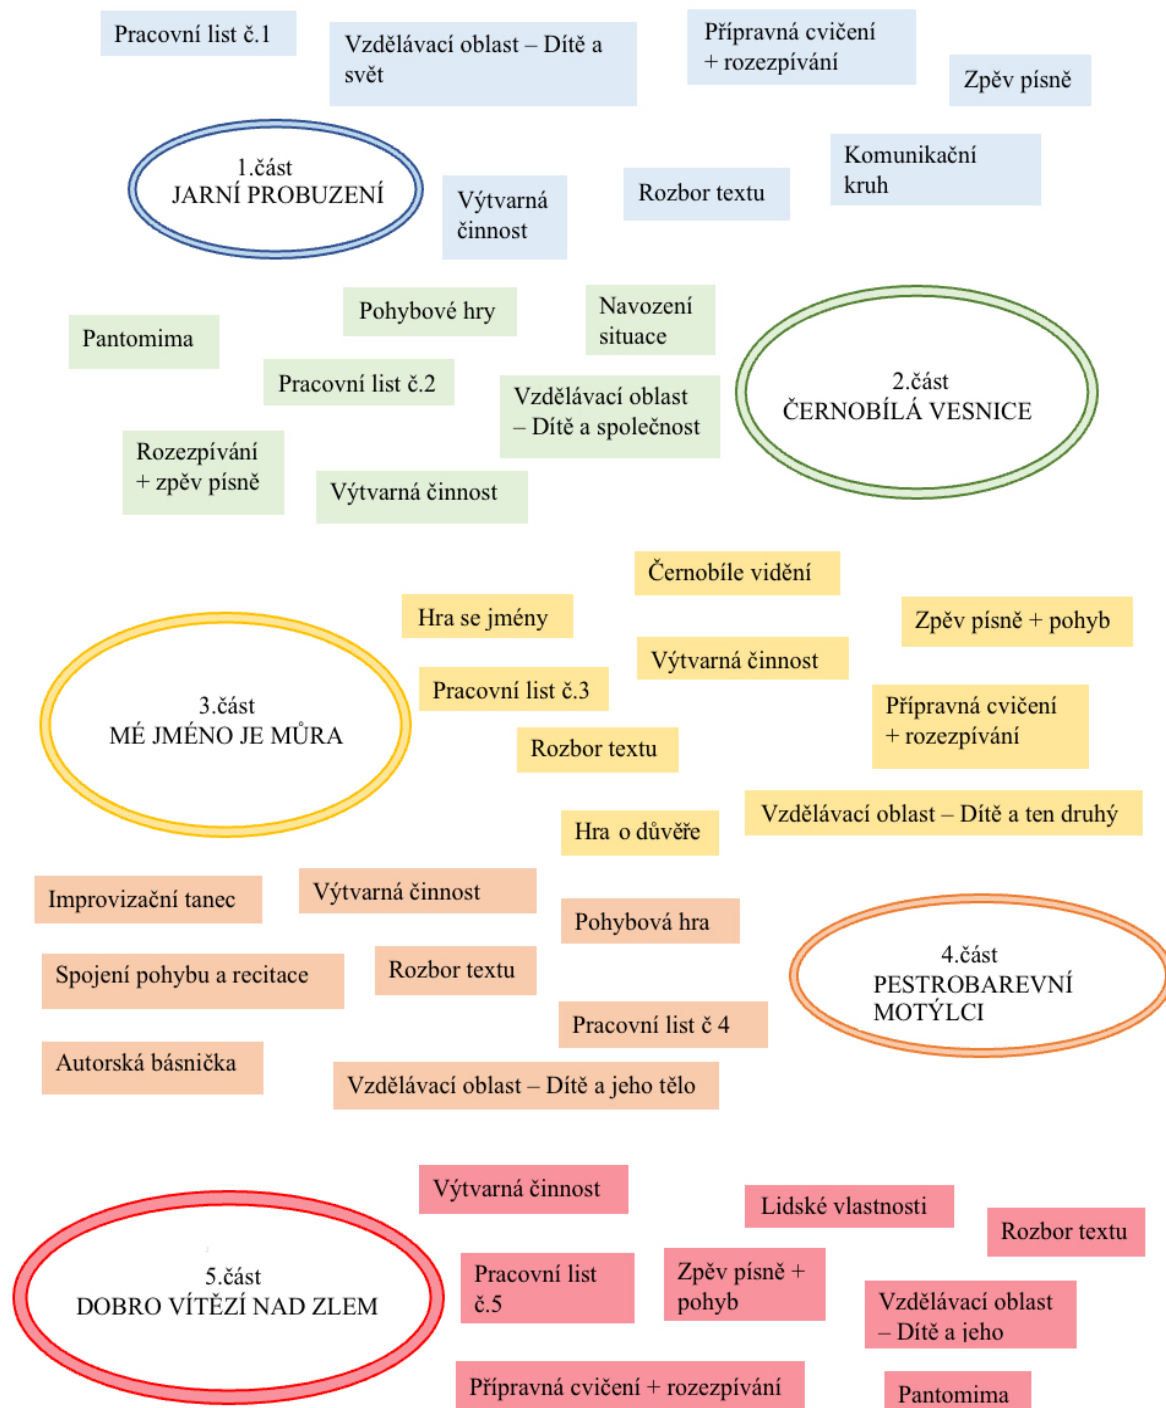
Pracovní list č.1

Vzdělávací oblast – Dítě a svět

Přípravná cvičení + rozezpívání

Zpěv písně

1.část
JARNÍ PROBUZENÍ

Výtvarná činnost

Rozbor textu

Komunikační kruh

Pohybové hry

Navození situace

Pantomima

Pracovní list č.2

Vzdělávací oblast – Dítě a společnost

2.část
ČERNOBÍLÁ VESNICE

Rozezpívání + zpěv písně

Výtvarná činnost

Černobíle vidění

Hra se jmény

Zpěv písně + pohyb

Výtvarná činnost

Pracovní list č.3

3.část
MÉ JMÉNO JE MŮRA

Přípravná cvičení + rozezpívání

Rozbor textu

Vzdělávací oblast – Dítě a ten druhý

Hra o důvěře

Improvizační tanec

Výtvarná činnost

Pohybová hra

Spojení pohybu a recitace

Rozbor textu

4.část
PESTROBAREVNÍ MOTÝLCI

Pracovní list č 4

Autorská básnička

Vzdělávací oblast – Dítě a jeho tělo

Výtvarná činnost

Lidské vlastnosti

Rozbor textu

5.část
DOBRO VÍTĚZÍ NAD ZLEM

Pracovní list č.5

Zpěv písně + pohyb

Vzdělávací oblast – Dítě a jeho

Přípravná cvičení + rozezpívání

Pantomima